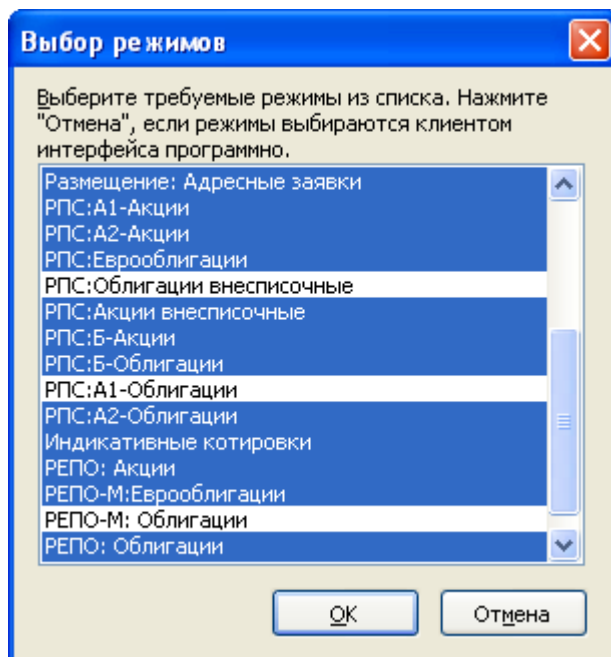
Выбор режимов

Выберите требуемые режимы из списка. Нажмите "Отмена", если режимы выбираются клиентом интерфейса программно.

Размещение: Адресные заявки
РПС:А1-Акции
РПС:А2-Акции
РПС:Еврооблигации
РПС:Облигации внесписочные
РПС:Акции внесписочные
РПС:Б-Акции
РПС:Б-Облигации
РПС:А1-Облигации
РПС:А2-Облигации
Индикативные котировки
РЕПО: Акции
РЕПО-М:Еврооблигации
РЕПО-М: Облигации
РЕПО: Облигации

OK
Отмена